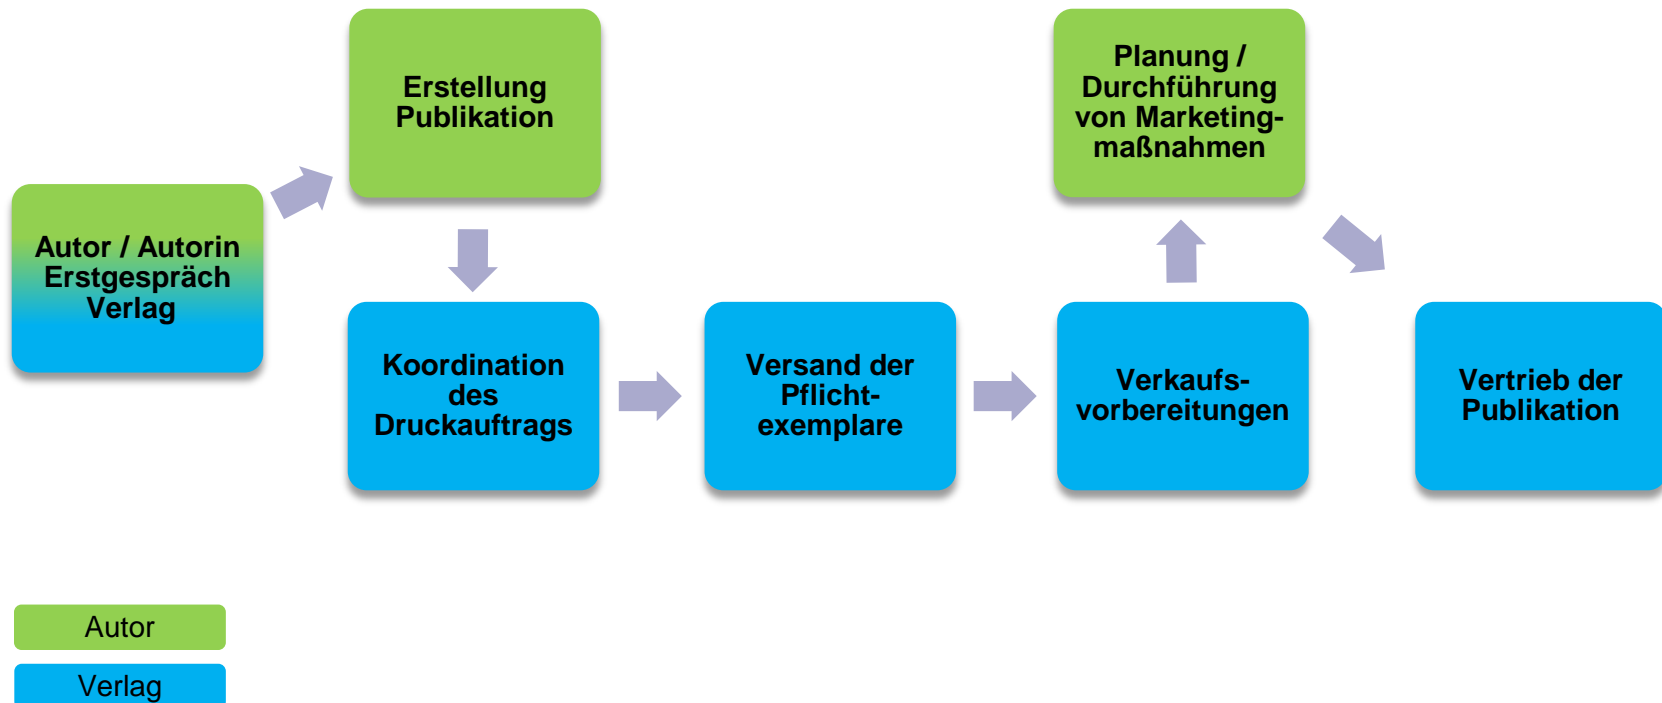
Autor / Autorin Erstgespräch Verlag

Erstellung Publikation

Koordination des Druckauftrags

Versand der Pflicht-exemplare

Verkaufs-vorbereitungen

Planung / Durchführung von Marketing-maßnahmen

Vertrieb der Publikation

Autor

Verlag